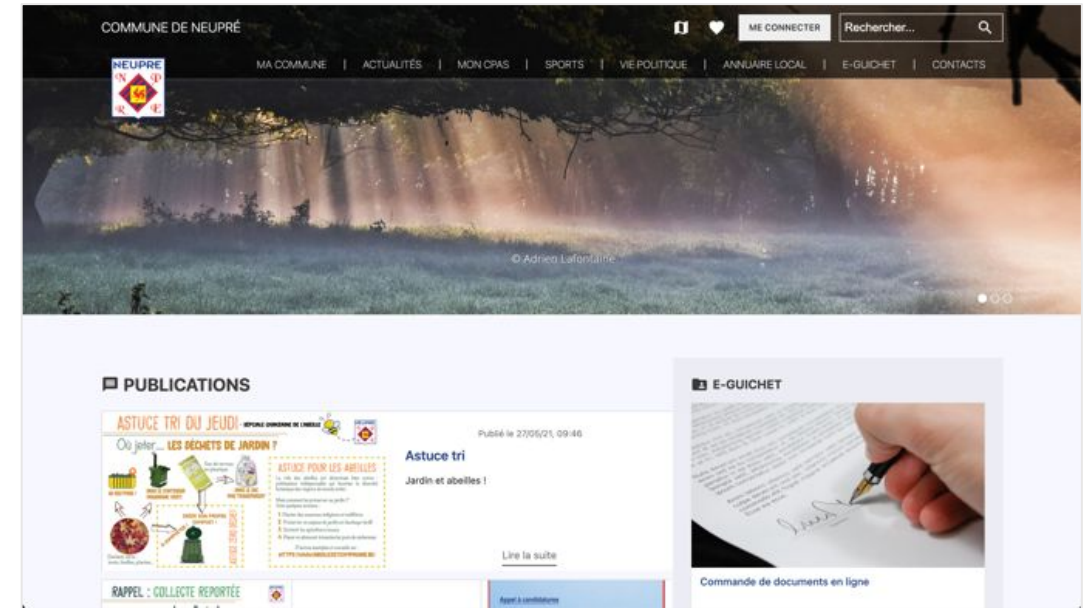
COMMUNE DE NEUPRÉ

ME CONNECTER

Rechercher...

NEUPRE N P R E

MA COMMUNE | ACTUALITÉS | MON CPAS | SPORTS | VIE POLITIQUE | ANNUAIRE LOCAL | E-GUICHET | CONTACTS

© Adrien Lafontaine

PUBLICATIONS

ASTUCE TRI DU JEUDI

Où jeter... LES DÉCHETS DE JARDIN ?

ASTUCE POUR LES ABEILLES

Publié le 27/05/21, 09:46

Astuce tri

Jardin et abeilles !

Lire la suite

RAPPEL : COLLECTE REPORTÉE

E-GUICHET

Commande de documents en ligne